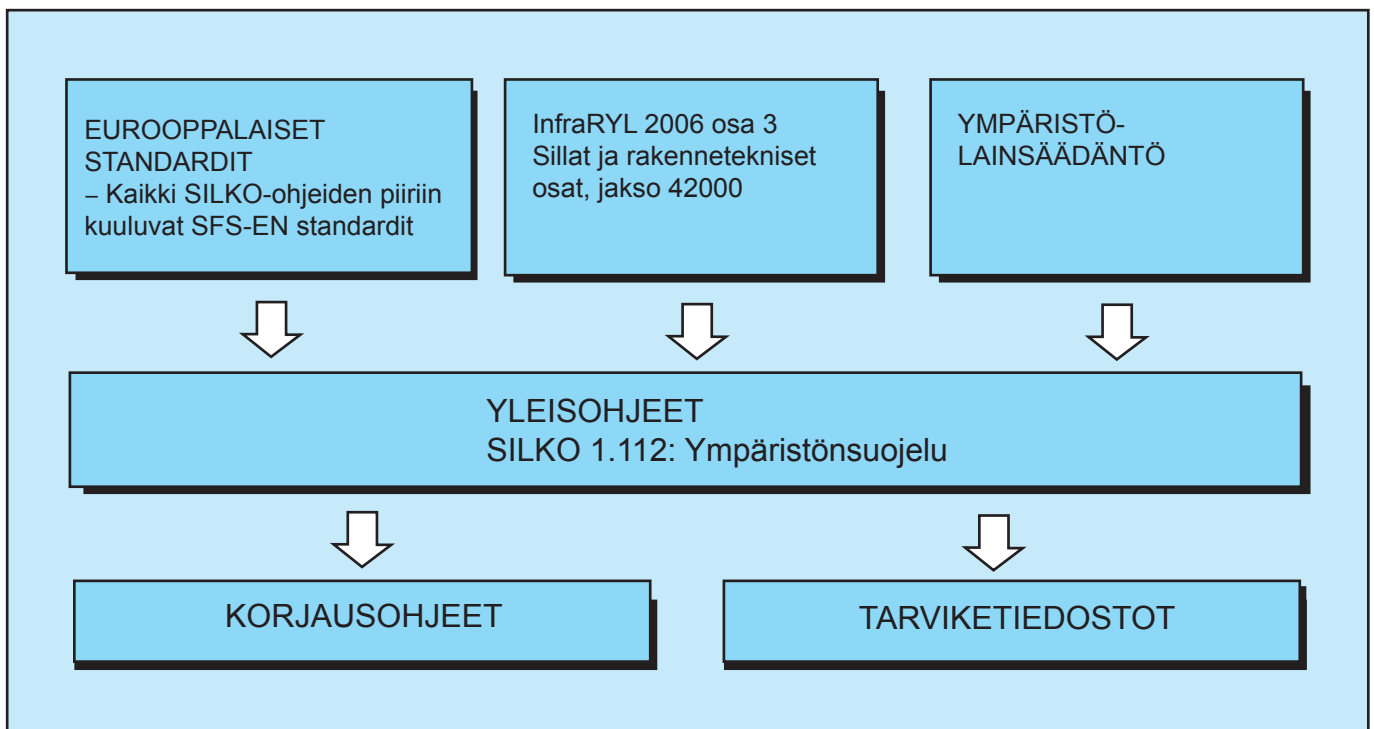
EUROOPPALAISET STANDARDIT
– Kaikki SILKO-ohjeiden piiriin kuuluvat SFS-EN standardit

InfraRYL 2006 osa 3
Sillat ja rakennetekniset osat, jakso 42000

YMPÄRISTÖ-LAINSÄÄDÄNTÖ

YLEISOHJEET
SILKO 1.112: Ympäristönsuojelu

KORJAUSOHJEET

TARVIKETIEDOSTOT